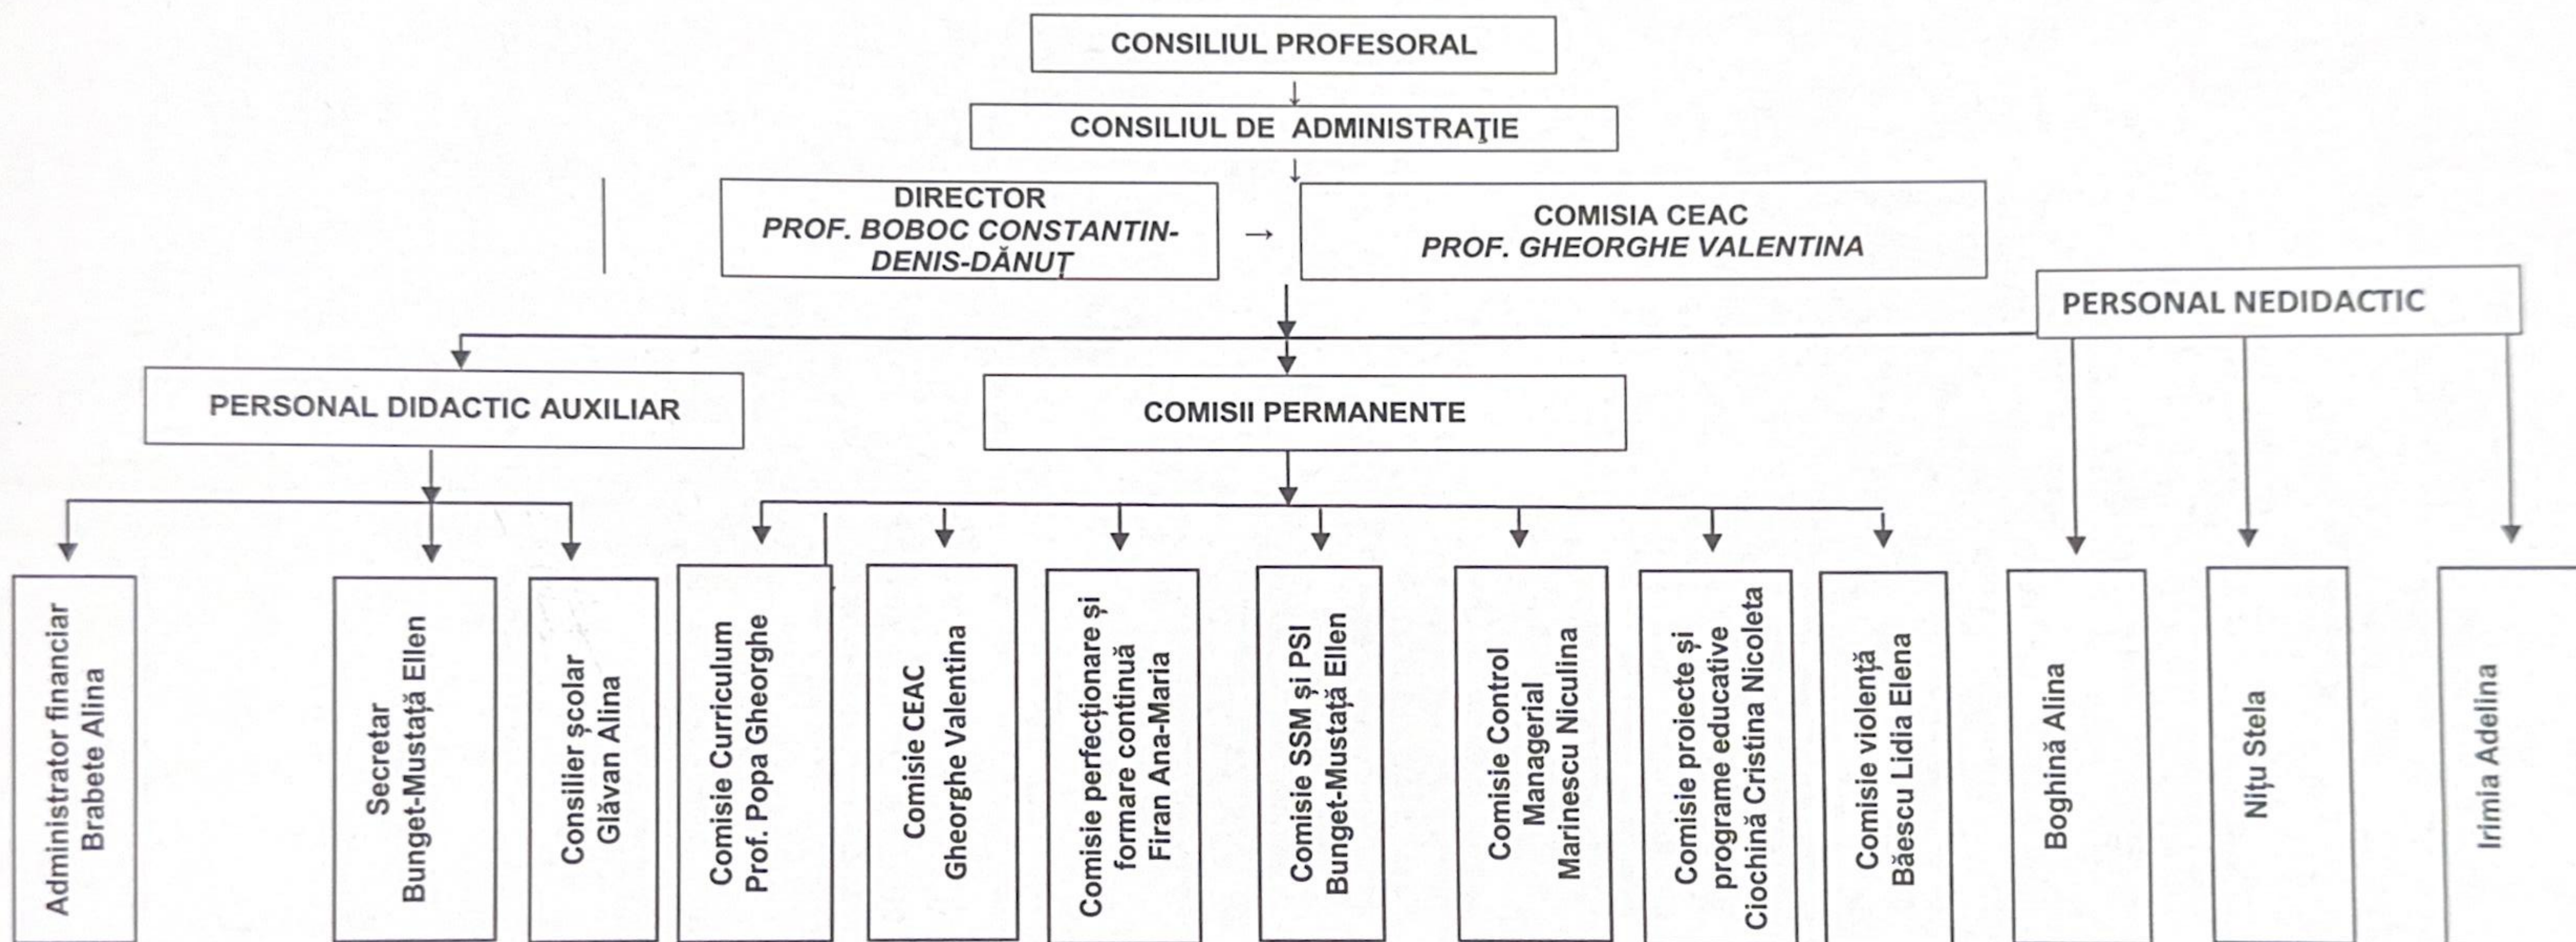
CONSILIUL PROFESORAL

CONSILIUL DE ADMINISTRAŢIE

DIRECTOR
PROF. BOBOC CONSTANTIN-DENIS-DĂNUŢ

COMISIA CEAC
PROF. GHEORGHE VALENTINA

PERSONAL NEDIDACTIC

PERSONAL DIDACTIC AUXILIAR

COMISII PERMANENTE

Administrator financiar
Brabete Alina

Secretar
Bunget-Mustață Ellen

Consilier școlar
Glăvan Alina

Comisie Curriculum
Prof. Popa Gheorghe

Comisie CEAC
Gheorghe Valentina

Comisie perfecționare și formare continuă
Firan Ana-Maria

Comisie SSM și PSI
Bunget-Mustață Ellen

Comisie Control Managerial
Marinescu Niculina

Comisie proiecte și programe educative
Ciochină Cristina Nicoleta

Comisie violență
Băescu Lidia Elena

Boghină Alina

Nițu Stela

Irimia Adelina